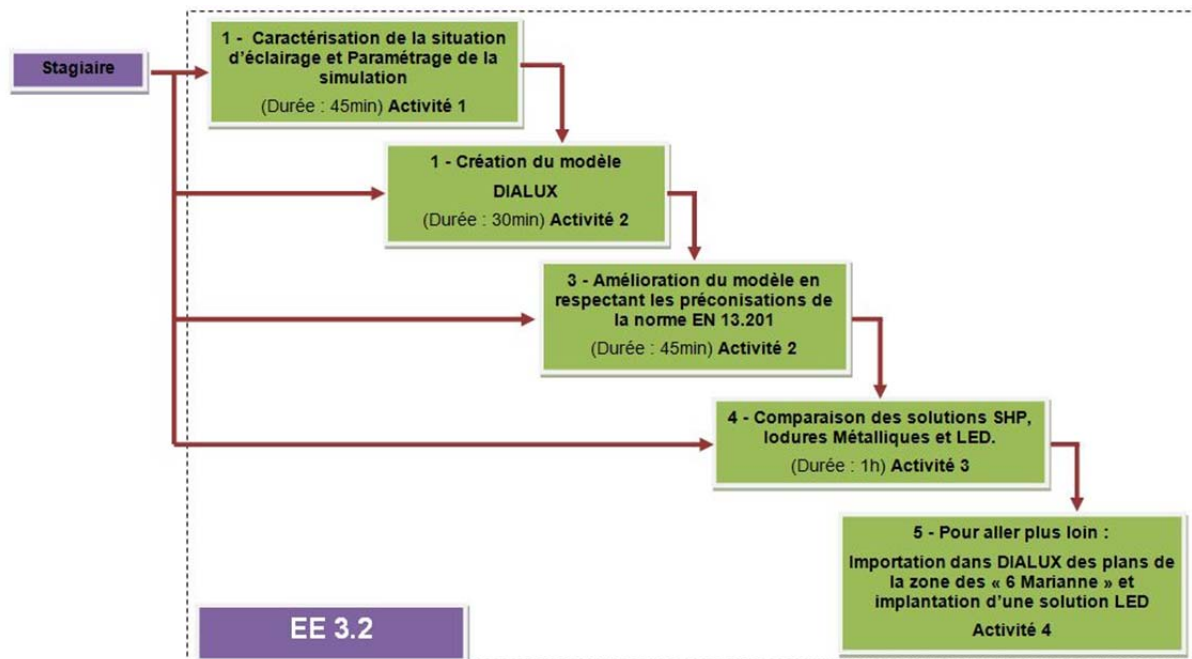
Stagiaire

1 - Caractérisation de la situation d'éclairage et Paramétrage de la simulation

(Durée : 45min) Activité 1

1 - Création du modèle DIALUX

(Durée : 30min) Activité 2

3 - Amélioration du modèle en respectant les préconisations de la norme EN 13.201

(Durée : 45min) Activité 2

4 - Comparaison des solutions SHP, Iodures Métalliques et LED.

(Durée : 1h) Activité 3

5 - Pour aller plus loin :

Importation dans DIALUX des plans de la zone des « 6 Marianne » et implantation d'une solution LED

Activité 4

EE 3.2